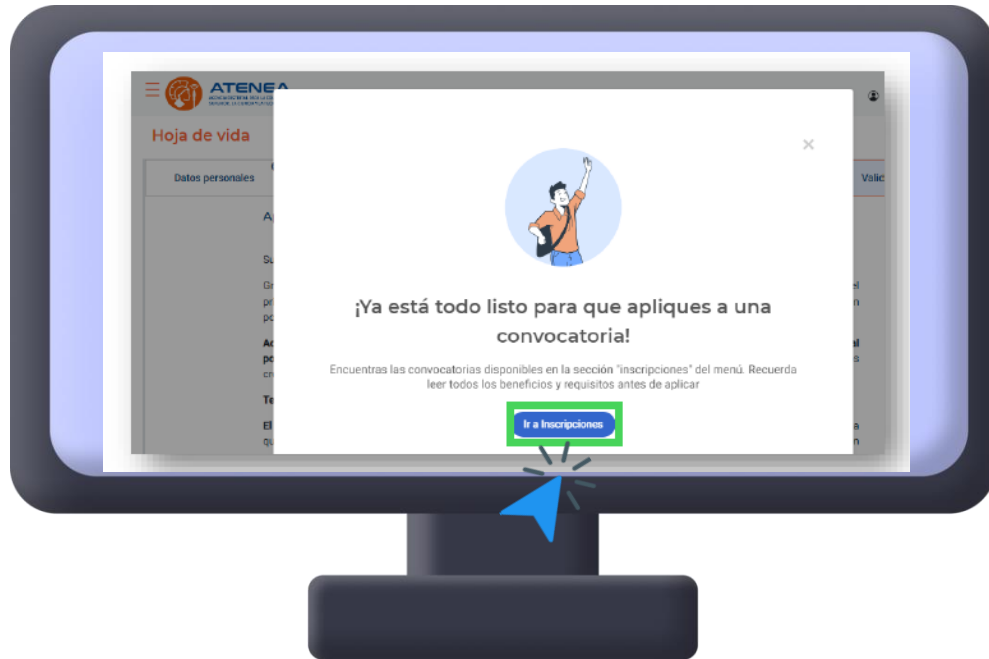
ATENEA

Hoja de vida

Datos personales

Vali

×

¡Ya está todo listo para que apliques a una convocatoria!

Encuentras las convocatorias disponibles en la sección "inscripciones" del menú. Recuerda leer todos los beneficios y requisitos antes de aplicar

Ir a Inscripciones